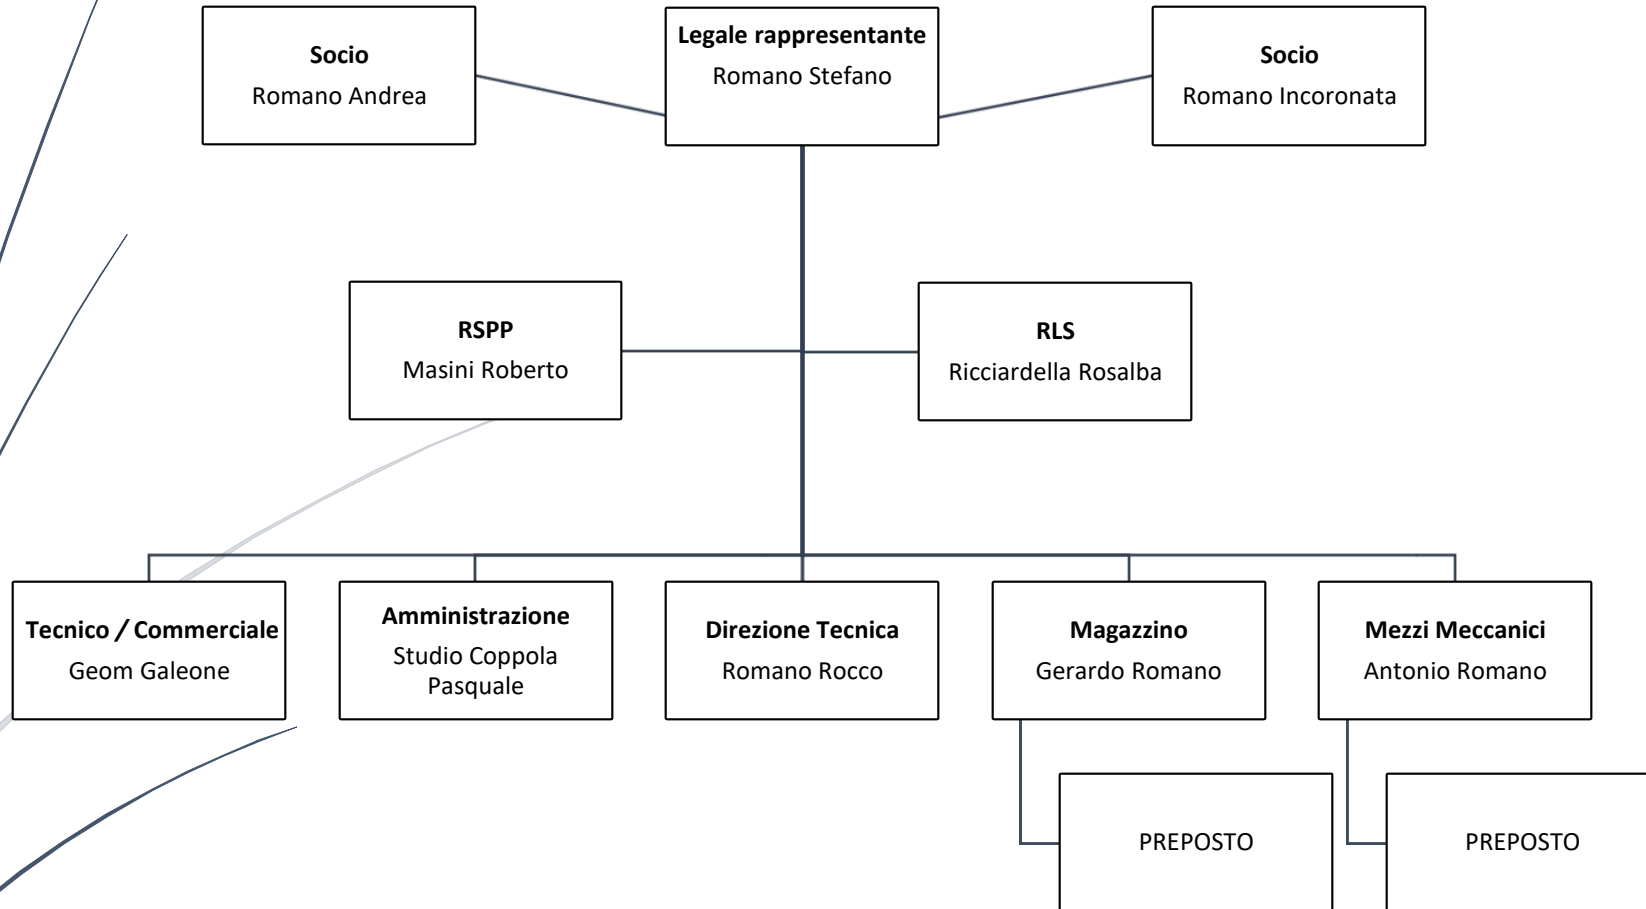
**Socio**
Romano Andrea

**Legale rappresentante**
Romano Stefano

**Socio**
Romano Incoronata

**RSPP**
Masini Roberto

**RLS**
Ricciardella Rosalba

**Tecnico / Commerciale**
Geom Galeone

**Amministrazione**
Studio Coppola Pasquale

**Direzione Tecnica**
Romano Rocco

**Magazzino**
Gerardo Romano

**Mezzi Meccanici**
Antonio Romano

PREPOSTO

PREPOSTO